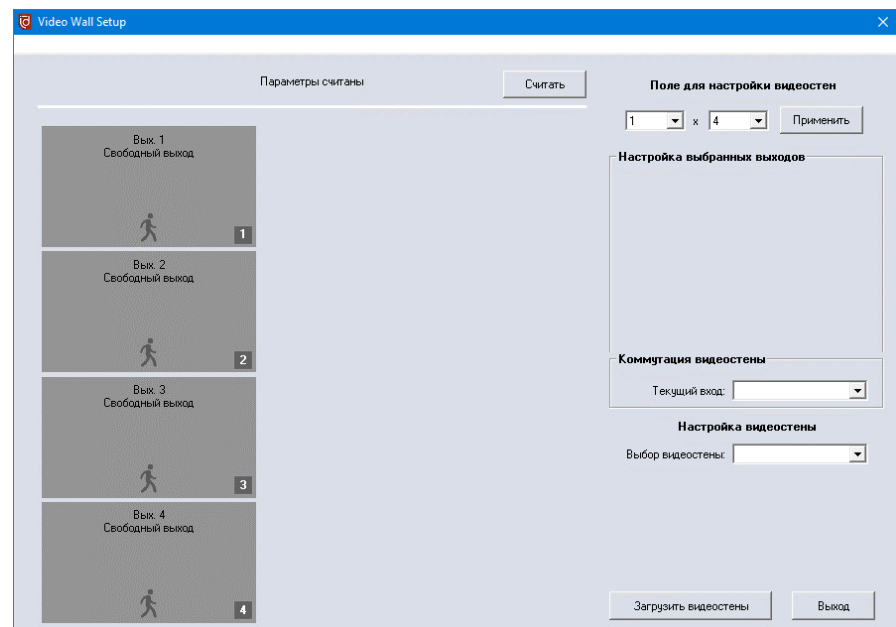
Video Wall Setup

Параметры считаны

Считать

Поле для настройки видеостен

1 x 4

Применить

Вых. 1
Свободный выход
1

Вых. 2
Свободный выход
2

Вых. 3
Свободный выход
3

Вых. 4
Свободный выход
4

Настройка выбранных выходов

Коммутация видеостены

Текущий вход:

Настройка видеостены

Выбор видеостены:

Загрузить видеостены

Выход